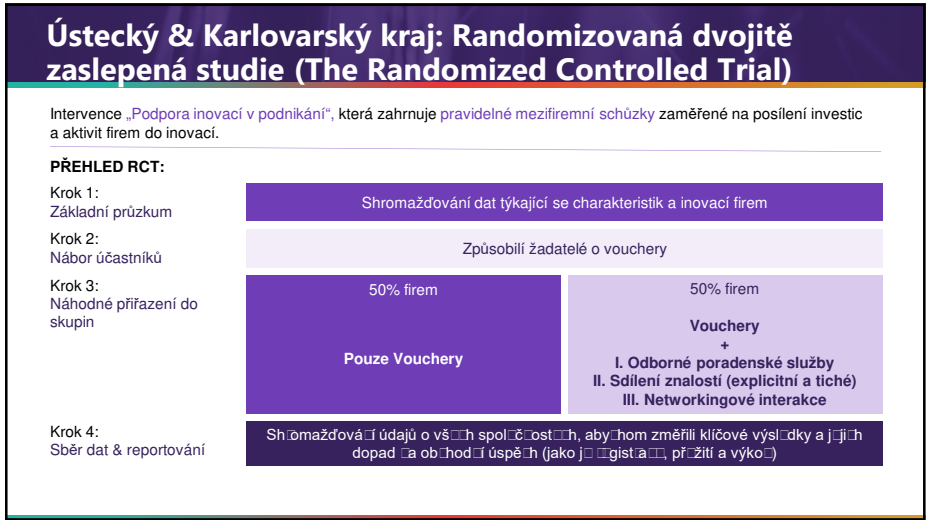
Ústecký & Karlovarský kraj: Randomizovaná dvojitě zaslepená studie (The Randomized Controlled Trial)

Intervence „Podpora inovací v podnikání", která zahrnuje pravidelné mezifiremní schůzky zaměřené na posílení investic a aktivit firem do inovací.

PŘEHLED RCT:

Krok 1:
Základní průzkum

Shromažďování dat týkající se charakteristik a inovací firem

Krok 2:
Nábor účastníků

Způsobilí žadatelé o vouchery

Krok 3:
Náhodné přiřazení do skupin

| 50% firem | 50% firem |
|---|---|
| Pouze Vouchery | Vouchery + I. Odborné poradenské služby II. Sdílení znalostí (explicitní a tiché) III. Networkingové interakce |

Krok 4:
Sběr dat & reportování

Sh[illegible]omažďová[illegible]í údajů o vš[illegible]h spol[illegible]č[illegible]ost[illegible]h, aby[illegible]hom změřili klíčové výsl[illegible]dky a j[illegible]ji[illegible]h dopad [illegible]a ob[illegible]hod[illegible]í úspě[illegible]h (jako j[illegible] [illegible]gist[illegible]a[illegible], př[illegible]žití a výko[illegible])